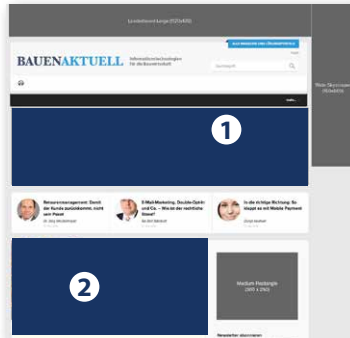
Leaderboard (728x90)

BAUENAKTUELL Informationstechnologien für die Bauwirtschaft

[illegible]

Suchbegriff

Wide Skyscraper (160x600)

1

Reisemanagement: Damit die Kunde zurückkommt, nicht vorr Power
Dr. Jörg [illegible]

E-Mail-Marketing, Double-Opt-in und Co. – Wie ist der rechtliche Stand?
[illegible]

Ist die richtige Richtung: So klappt es mit Mobile Payment
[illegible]

2

Medium Rectangle (300 x 250)

Newsletter abonnieren